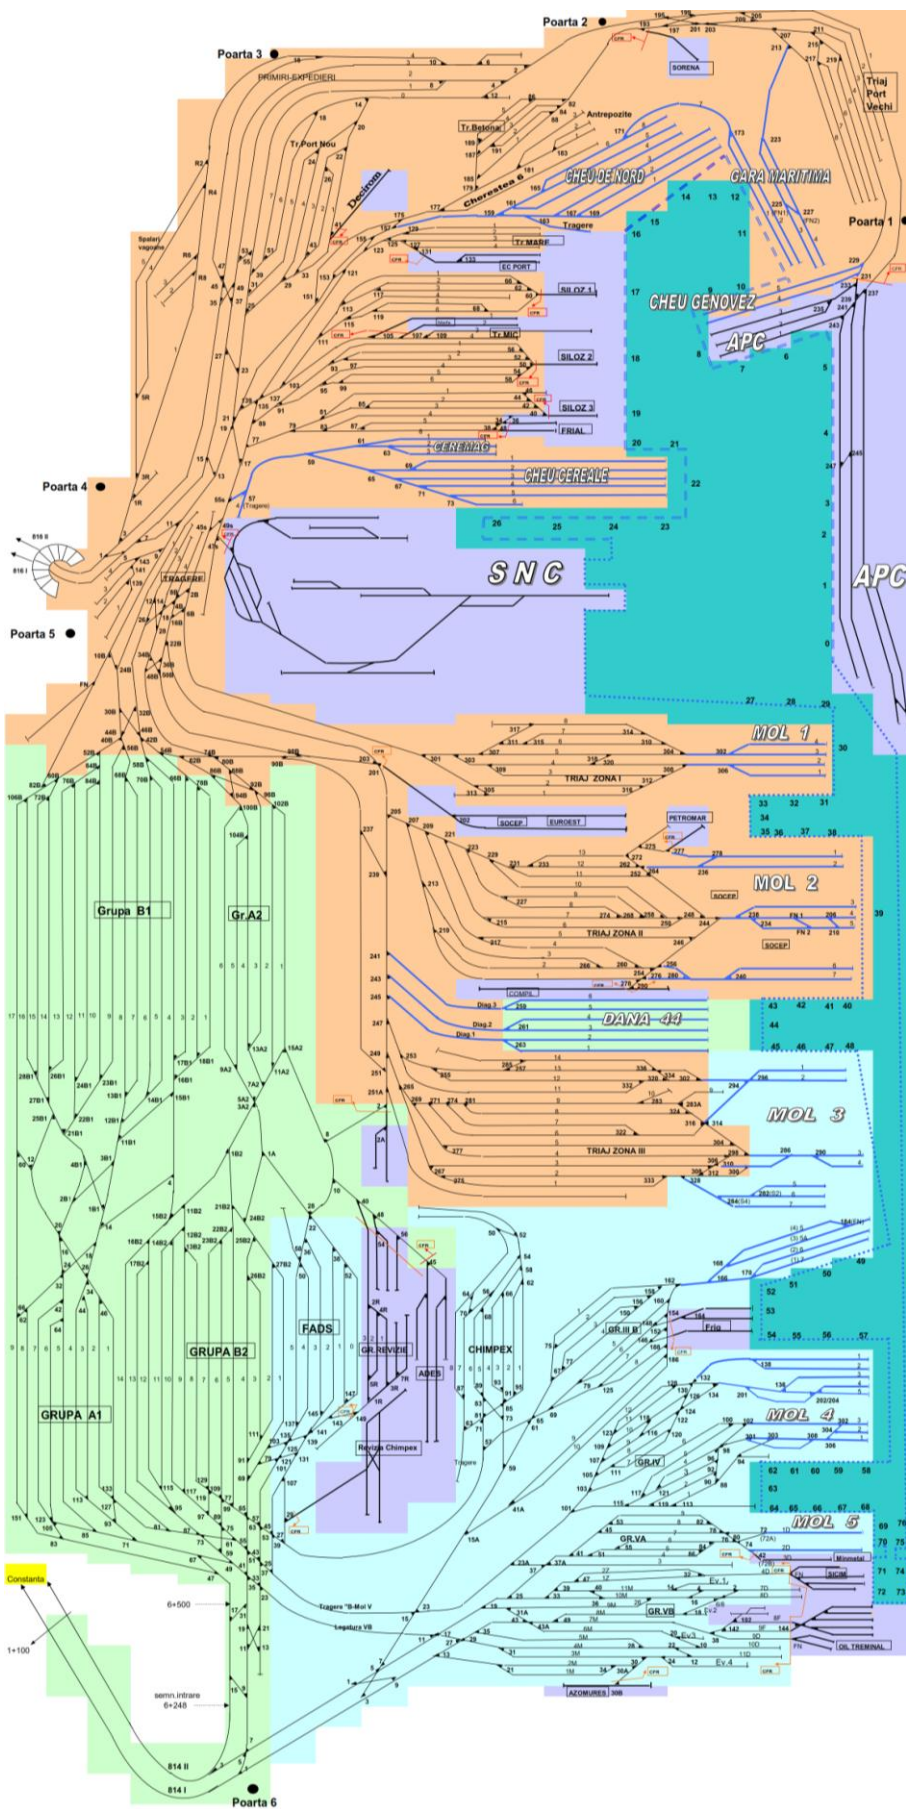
Poarta 2
Poarta 3
PRIMIRI-EXPEDIERI
SORENA
Triaj Port Vechi
Tr.Betoane
Antrepozite
Tr.Port Nou
Decirom
Cherestea 6
CHEU DE NORD
GARA MARITIMA
Poarta 1
Tragere
Tr.MARE
EC PORT
Spalari vagoane
SILOZ 1
CHEU GENOVEZ
Tr.MIC
APC
SILOZ 2
SILOZ 3
FRIAL
CEREMAG
CHEU CEREALE
Poarta 4
TRAGERE
SNC
APC
Poarta 5
MOL 1
TRIAJ ZONA I
SOCEP
EUROEST
PETROMAR
MOL 2
SOCEP
Grupa B1
Gr.A2
TRIAJ ZONA II
SOCEP
COMPL
DANA 44
Diag.3
Diag.2
Diag.1
MOL 3
TRIAJ ZONA III
FADS
GR.REVIZIE
ADES
CHIMPEX
GR.III B
Frig
GRUPA B2
GRUPA A1
MOL 4
Revizie Chimpex
Tragere
GR.IV
MOL 5
GR.VA
Minmetal
SICIM
Constanta
6+500
Tragere "B-Mol V
Legatura VB
GR.VB
Ev.1
Ev.2
Ev.3
Ev.4
OIL TREMINAL
1+100
semn.intrare 6+248
AZOMURES
814 II
814 I
Poarta 6
816 II
816 I